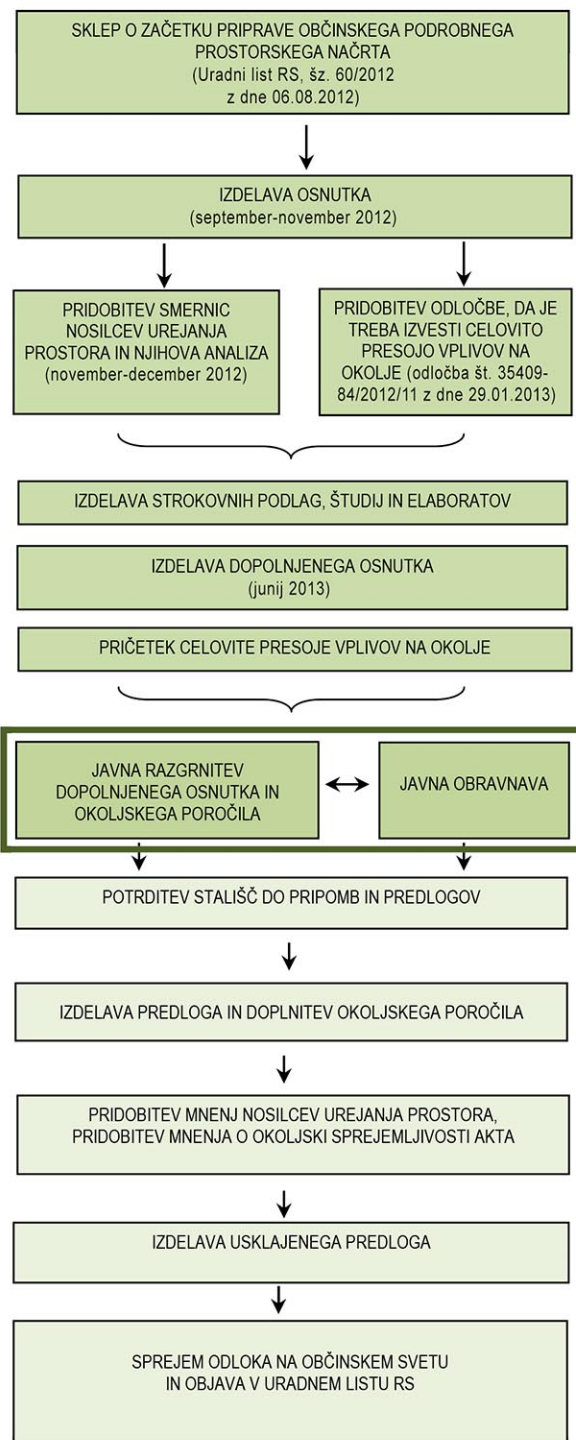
SKLEP O ZAČETKU PRIPRAVE OBČINSKEGA PODROBNEGA PROSTORSKEGA NAČRTA
(Uradni list RS, šz. 60/2012 z dne 06.08.2012)

IZDELAVA OSNUTKA
(september-november 2012)

PRIDOBITEV SMERNIC NOSILCEV UREJANJA PROSTORA IN NJIHOVA ANALIZA
(november-december 2012)

PRIDOBITEV ODLOČBE, DA JE TREBA IZVESTI CELOVITO PRESOJO VPLIVOV NA OKOLJE (odločba št. 35409-84/2012/11 z dne 29.01.2013)

IZDELAVA STROKOVNIH PODLAG, ŠTUDIJ IN ELABORATOV

IZDELAVA DOPOLNJENEGA OSNUTKA
(junij 2013)

PRIČETEK CELOVITE PRESOJE VPLIVOV NA OKOLJE

JAVNA RAZGRNITEV DOPOLNJENEGA OSNUTKA IN OKOLJSKEGA POROČILA

JAVNA OBRAVNAVA

POTRDITEV STALIŠČ DO PRIPOMB IN PREDLOGOV

IZDELAVA PREDLOGA IN DOPLNITEV OKOLJSKEGA POROČILA

PRIDOBITEV MNENJ NOSILCEV UREJANJA PROSTORA, PRIDOBITEV MNENJA O OKOLJSKI SPREJEMLJIVOSTI AKTA

IZDELAVA USKLAJENEGA PREDLOGA

SPREJEM ODLOKA NA OBČINSKEM SVETU IN OBJAVA V URADNEM LISTU RS